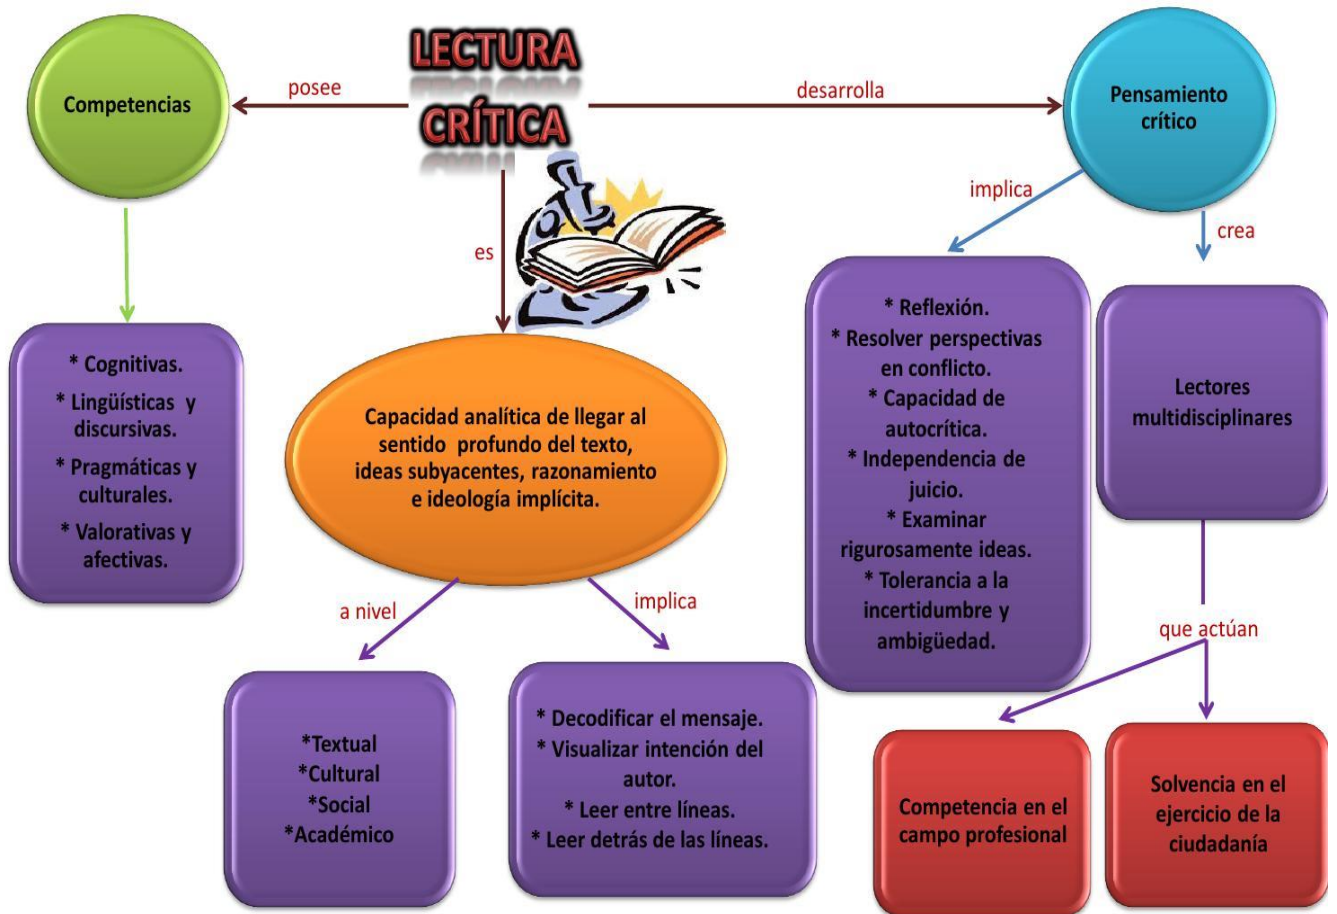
LECTURA CRÍTICA

posee

Competencias

desarrolla

Pensamiento crítico

es

* Cognitivas.
* Lingüísticas y discursivas.
* Pragmáticas y culturales.
* Valorativas y afectivas.

Capacidad analítica de llegar al sentido profundo del texto, ideas subyacentes, razonamiento e ideología implícita.

implica

crea

* Reflexión.
* Resolver perspectivas en conflicto.
* Capacidad de autocrítica.
* Independencia de juicio.
* Examinar rigurosamente ideas.
* Tolerancia a la incertidumbre y ambigüedad.

Lectores multidisciplinares

a nivel

implica

que actúan

*Textual
*Cultural
*Social
*Académico

* Decodificar el mensaje.
* Visualizar intención del autor.
* Leer entre líneas.
* Leer detrás de las líneas.

Competencia en el campo profesional

Solvencia en el ejercicio de la ciudadanía